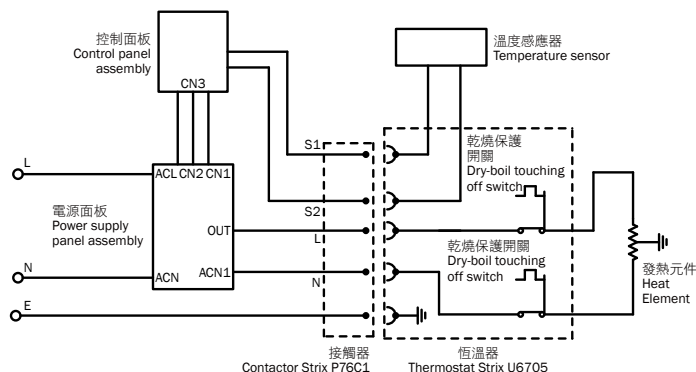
控制面板
Control panel assembly

CN3

溫度感應器
Temperature sensor

乾燒保護開關
Dry-boil touching off switch

L

ACL CN2 CN1

S1

電源面板
Power supply panel assembly

S2

OUT

L

乾燒保護開關
Dry-boil touching off switch

N

ACN1

ACN

N

發熱元件
Heat Element

E

接觸器
Contactor Strix P76C1

恆溫器
Thermostat Strix U6705